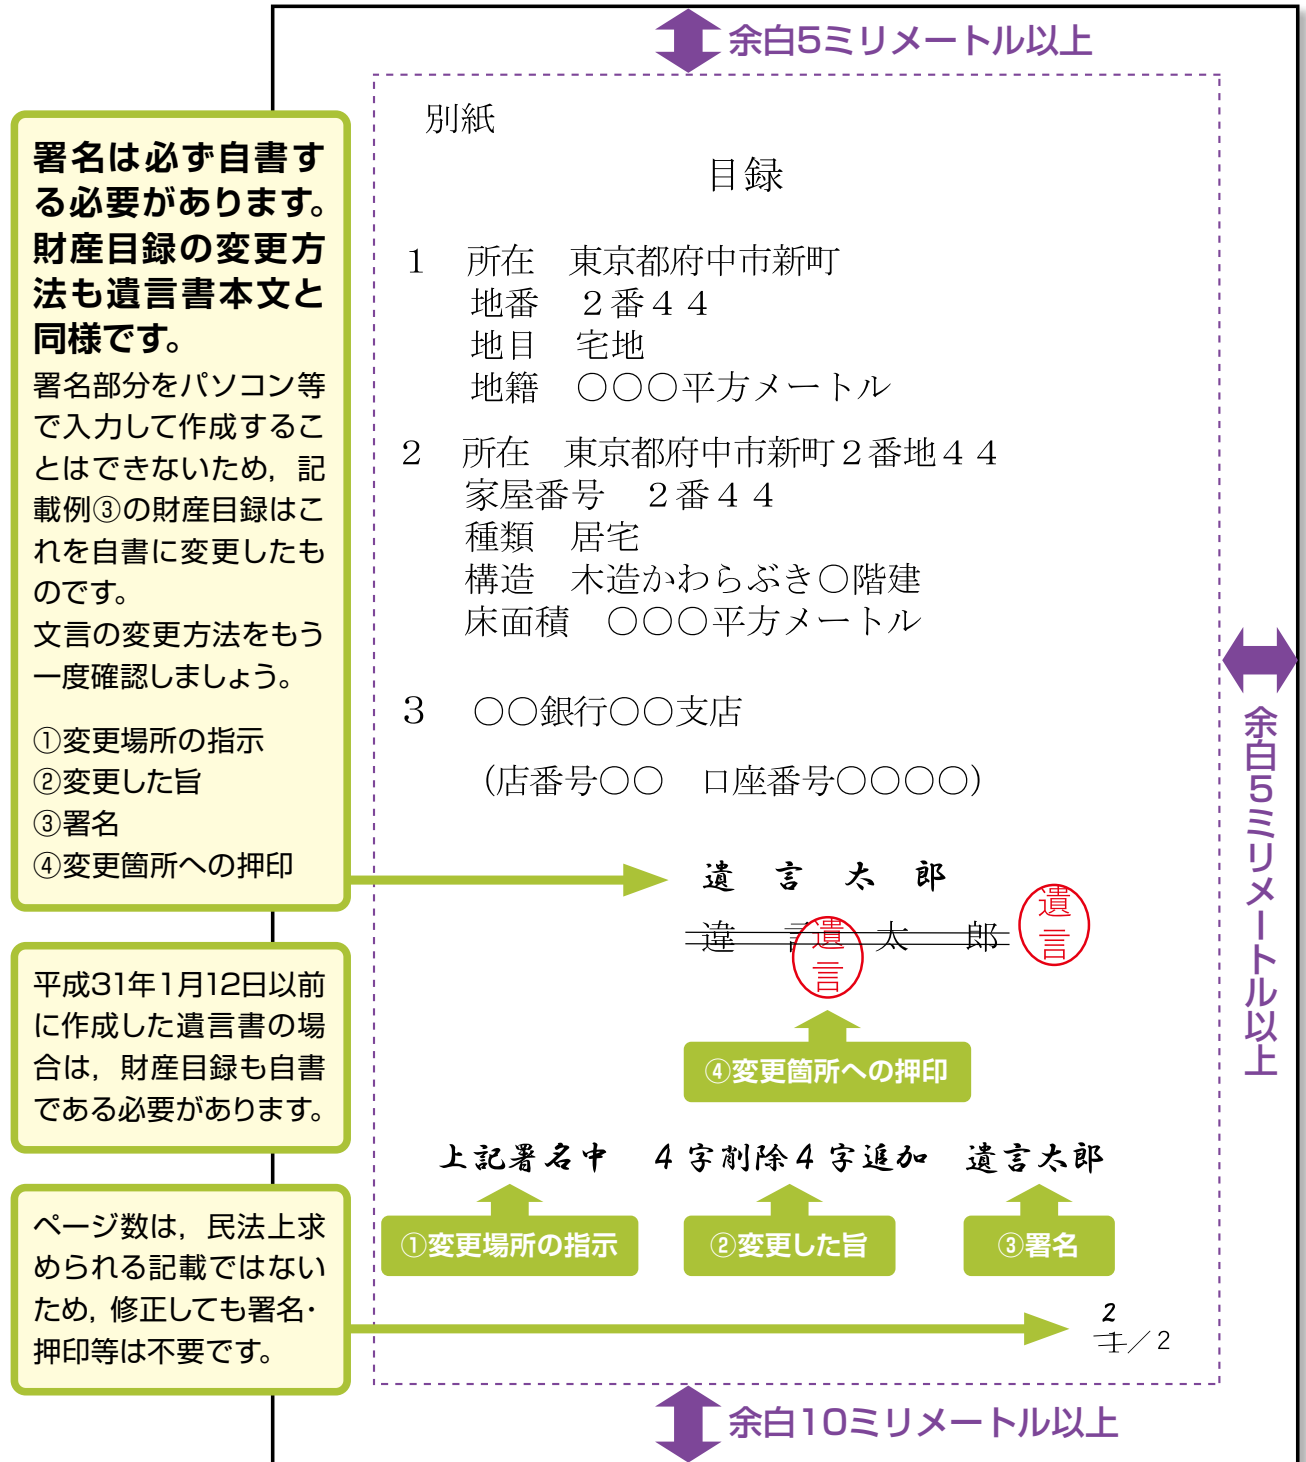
余白5ミリメートル以上

署名は必ず自書する必要があります。財産目録の変更方法も遺言書本文と同様です。

署名部分をパソコン等で入力して作成することはできないため，記載例③の財産目録はこれを自書に変更したものです。

文言の変更方法をもう一度確認しましょう。

①変更場所の指示
②変更した旨
③署名
④変更箇所への押印

別紙

目録

1　所在　東京都府中市新町
地番　２番４４
地目　宅地
地籍　○○○平方メートル

2　所在　東京都府中市新町２番地４４
家屋番号　２番４４
種類　居宅
構造　木造かわらぶき○階建
床面積　○○○平方メートル

3　○○銀行○○支店

（店番号○○　口座番号○○○○）

遺　言　太　郎

~~遺　言　太　郎~~

遺言

遺言

④変更箇所への押印

上記署名中　４字削除４字追加　遺言太郎

①変更場所の指示　②変更した旨　③署名

2
~~1~~／2

余白5ミリメートル以上

平成31年1月12日以前に作成した遺言書の場合は，財産目録も自書である必要があります。

ページ数は，民法上求められる記載ではないため，修正しても署名・押印等は不要です。

余白10ミリメートル以上